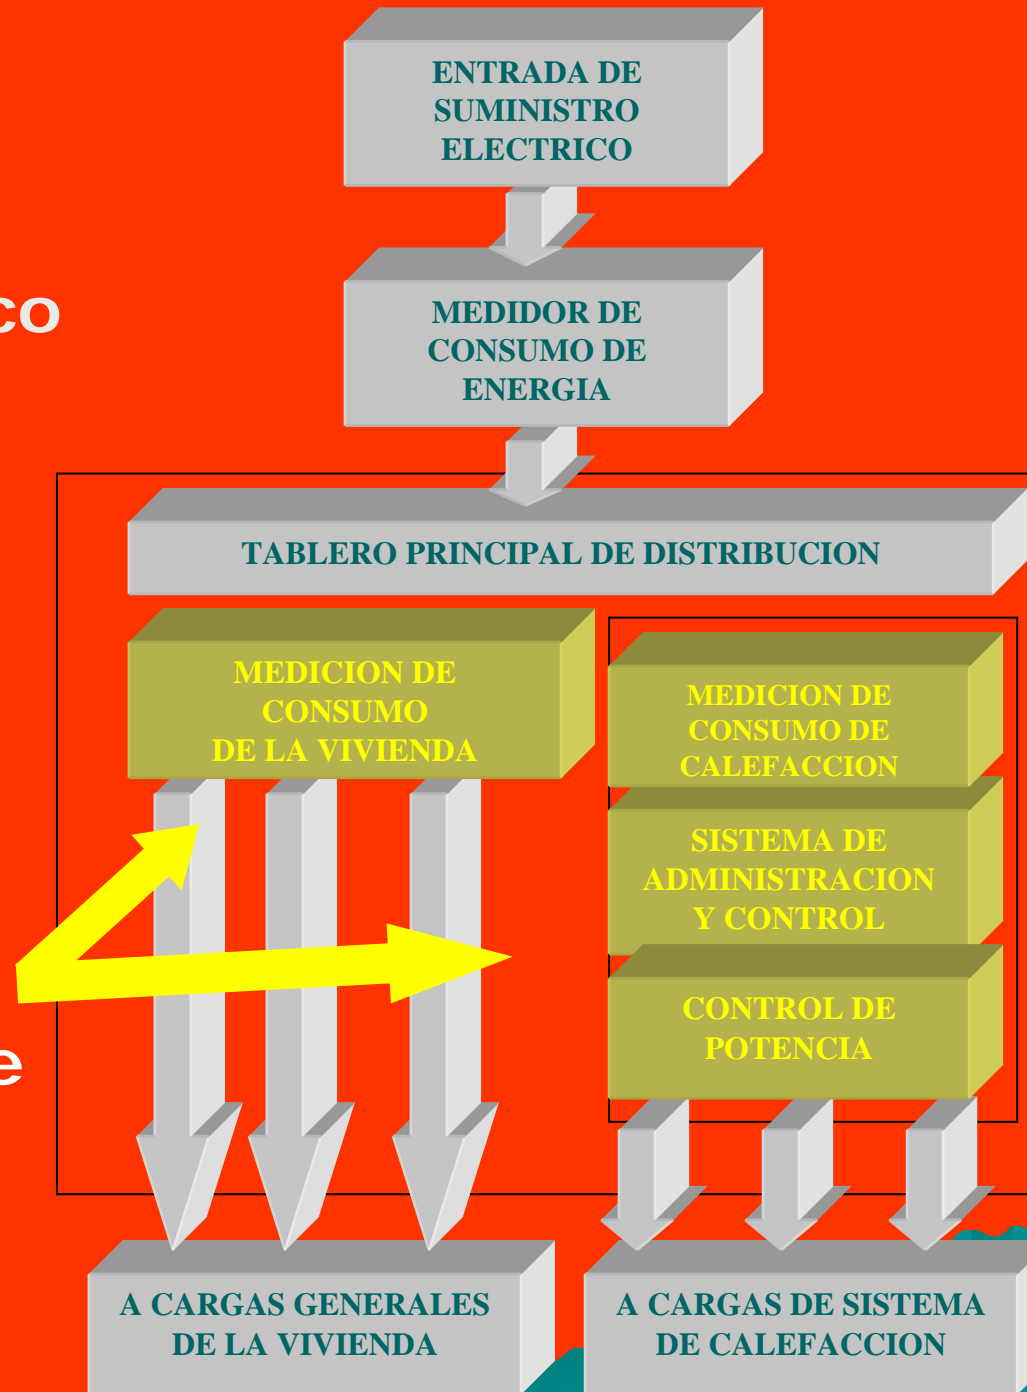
co

e

ENTRADA DE SUMINISTRO ELECTRICO

MEDIDOR DE CONSUMO DE ENERGIA

TABLERO PRINCIPAL DE DISTRIBUCION

MEDICION DE CONSUMO DE LA VIVIENDA

MEDICION DE CONSUMO DE CALEFACCION

SISTEMA DE ADMINISTRACION Y CONTROL

CONTROL DE POTENCIA

A CARGAS GENERALES DE LA VIVIENDA

A CARGAS DE SISTEMA DE CALEFACCION